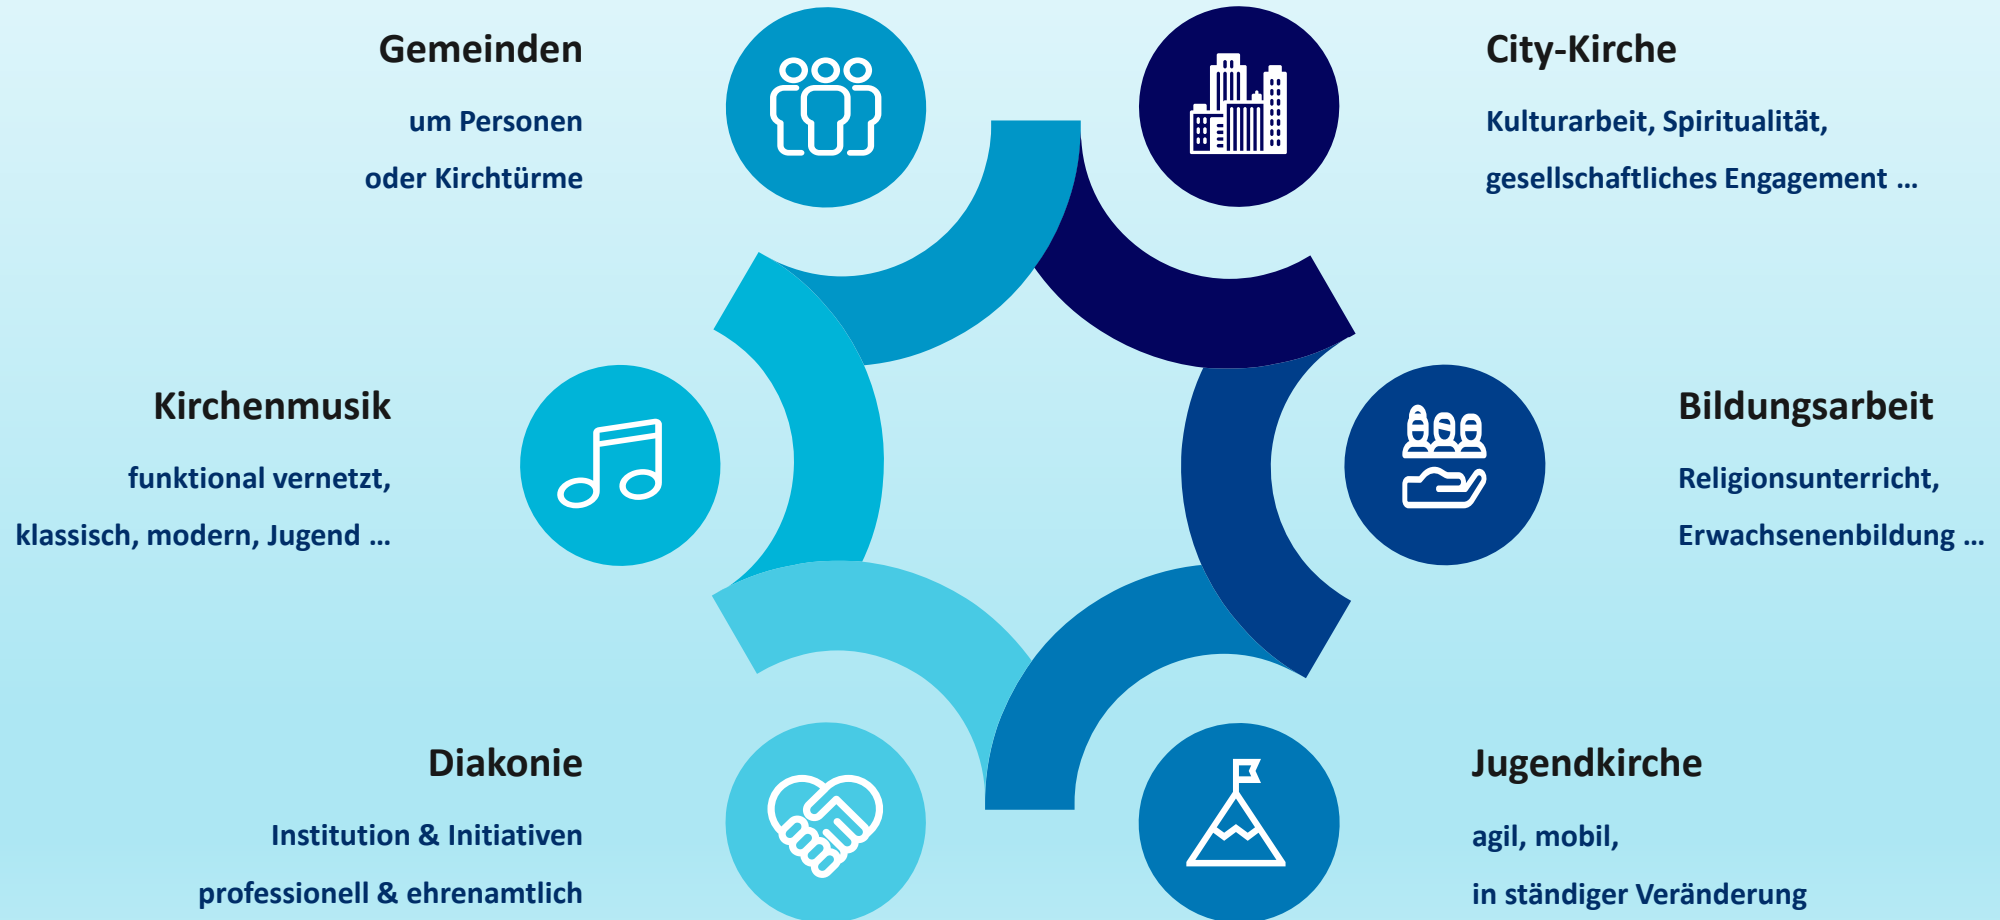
Gemeinden

um Personen
oder Kirchtürme

City-Kirche

Kulturarbeit, Spiritualität,
gesellschaftliches Engagement …

Kirchenmusik

funktional vernetzt,
klassisch, modern, Jugend …

Bildungsarbeit

Religionsunterricht,
Erwachsenenbildung …

Diakonie

Institution & Initiativen
professionell & ehrenamtlich

Jugendkirche

agil, mobil,
in ständiger Veränderung